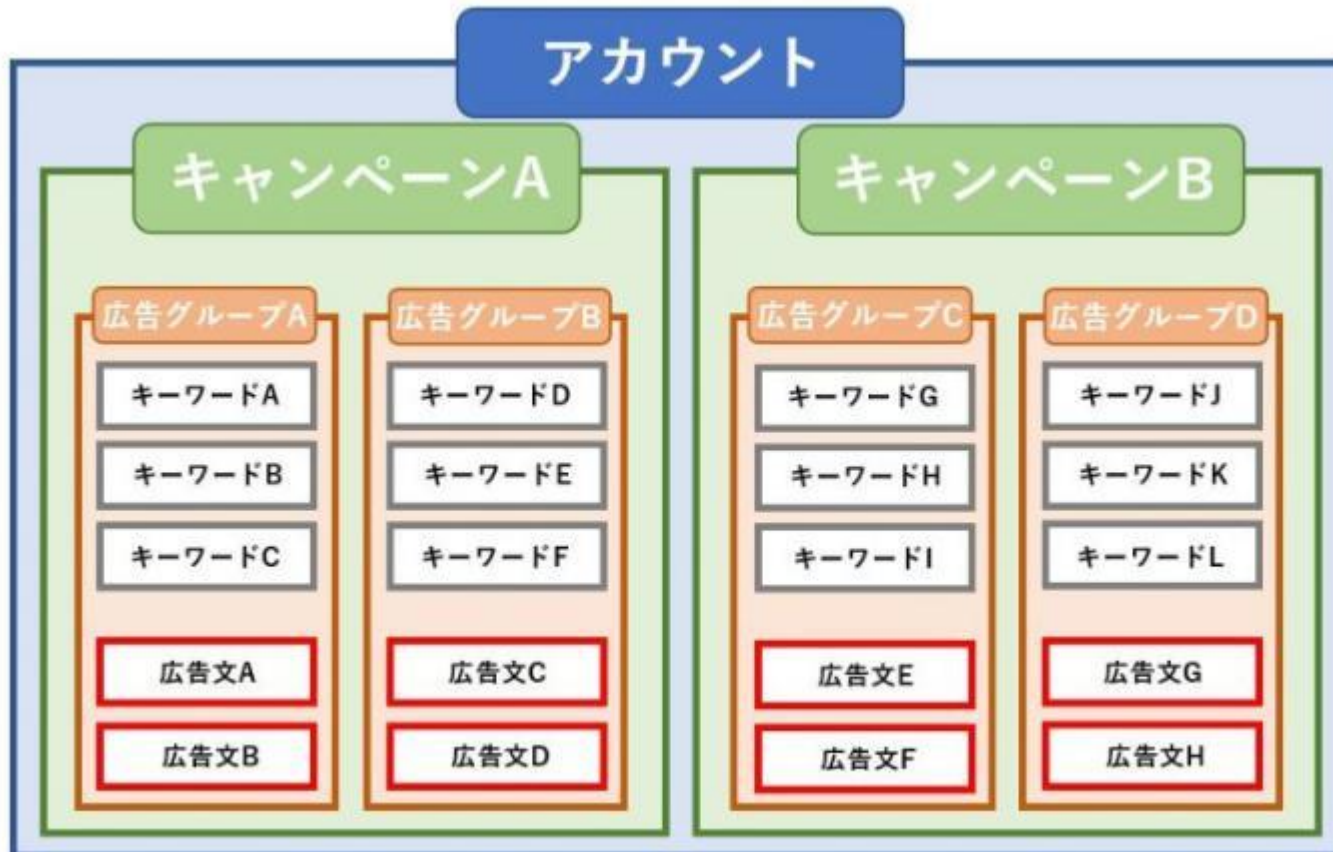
アカウント

キャンペーンA

広告グループA

キーワードA

キーワードB

キーワードC

広告文A

広告文B

広告グループB

キーワードD

キーワードE

キーワードF

広告文C

広告文D

キャンペーンB

広告グループC

キーワードG

キーワードH

キーワードI

広告文E

広告文F

広告グループD

キーワードJ

キーワードK

キーワードL

広告文G

広告文H